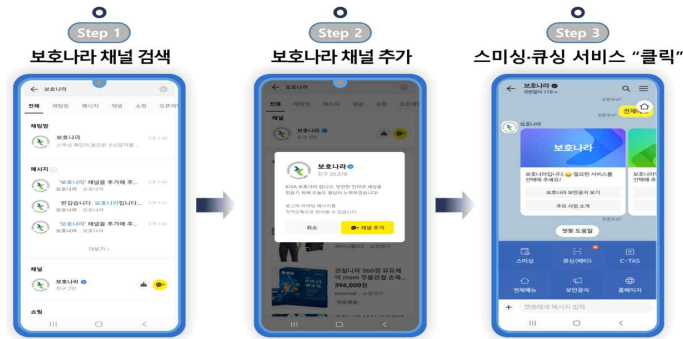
Step 1
보호나라 채널 검색

보호나라
전체 채팅방 메시지 채널 쇼핑 오픈채팅
채팅방
보호나라
메시지
'보호나라' 채널을 추가해 주셔서
보호나라
반갑습니다. '보호나라'입니다
보호나라
'보호나라' 채널을 추가해 주셔서
보호나라
더보기
채널
보호나라
친구 2만
쇼핑

Step 2
보호나라 채널 추가

보호나라
전체 채팅 채널
보호나라
친구 20,378
KISA 보호나라 입니다. 안전한 인터넷 환경을 만들기 위해 언제나 최선을 다하겠습니다.
광고에 대한 메시지를 카카오톡으로 받아볼 수 있습니다.
취소
채널 추가
396,000원

Step 3
스미싱·큐싱 서비스 "클릭"

보호나라
전체메뉴
보호나라
보호나라입니다. 필요한 서비스를 선택해 주세요!
보호나라 보안공지 보기
주요 사업 소개
챗봇 도움말
스미싱
큐싱(베타)
C-TAS
전체메뉴
보안공지
홈페이지
챗봇에게 메시지 입력